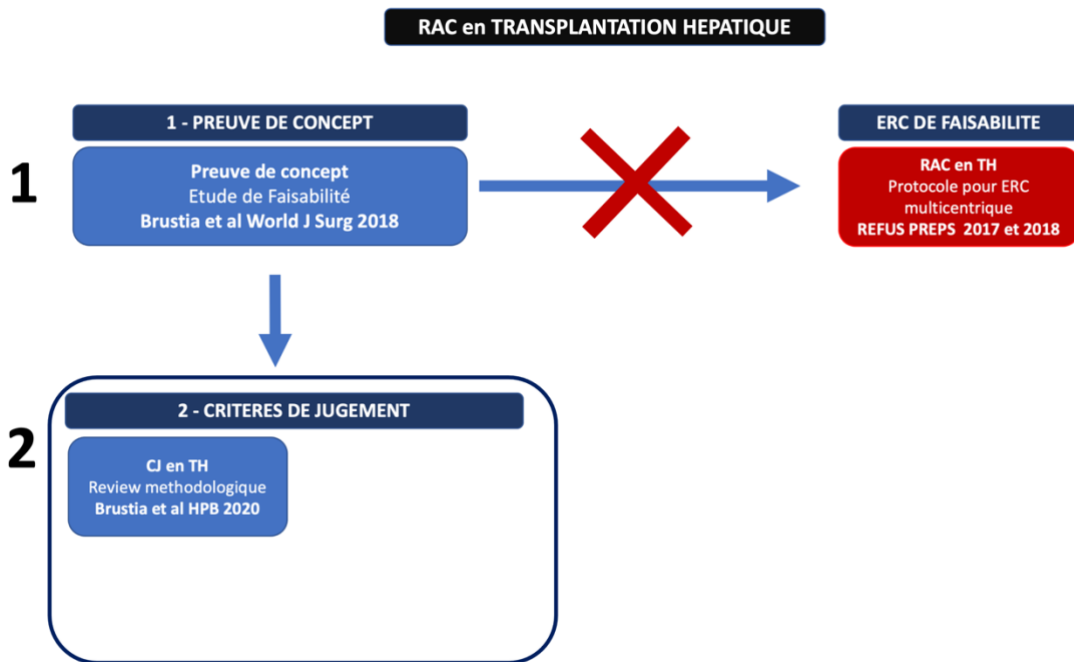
RAC en TRANSPLANTATION HEPATIQUE

1

1 - PREUVE DE CONCEPT

Preuve de concept
Etude de Faisabilité
Brustia et al World J Surg 2018

ERC DE FAISABILITE

RAC en TH
Protocole pour ERC multicentrique
REFUS PREPS 2017 et 2018

2

2 - CRITERES DE JUGEMENT

CJ en TH
Review methodologique
Brustia et al HPB 2020